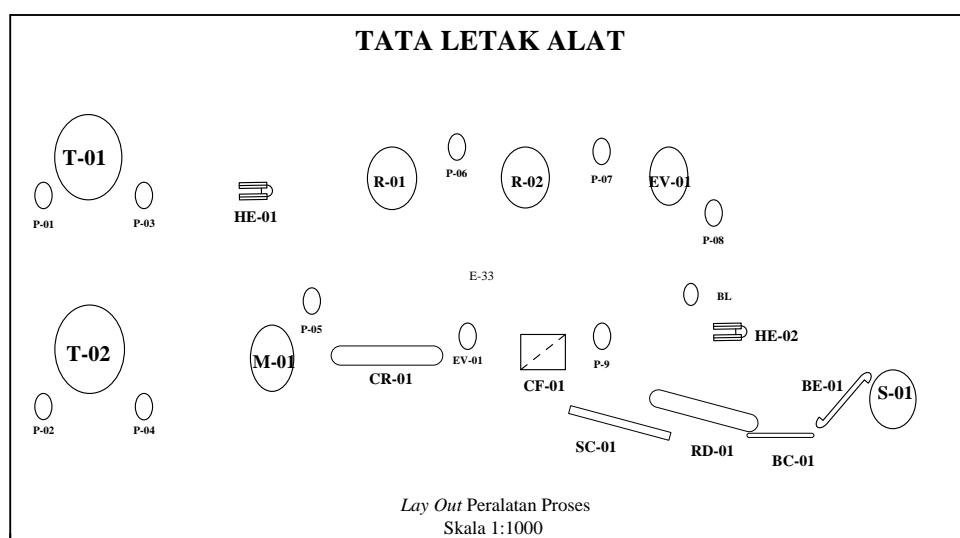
TATA LETAK ALAT

T-01

P-01

P-03

HE-01

R-01

P-06

R-02

P-07

EV-01

P-08

E-33

BL

T-02

P-05

M-01

CR-01

EV-01

CF-01

P-9

HE-02

BE-01

S-01

P-02

P-04

SC-01

RD-01

BC-01

*Lay Out* Peralatan Proses
Skala 1:1000